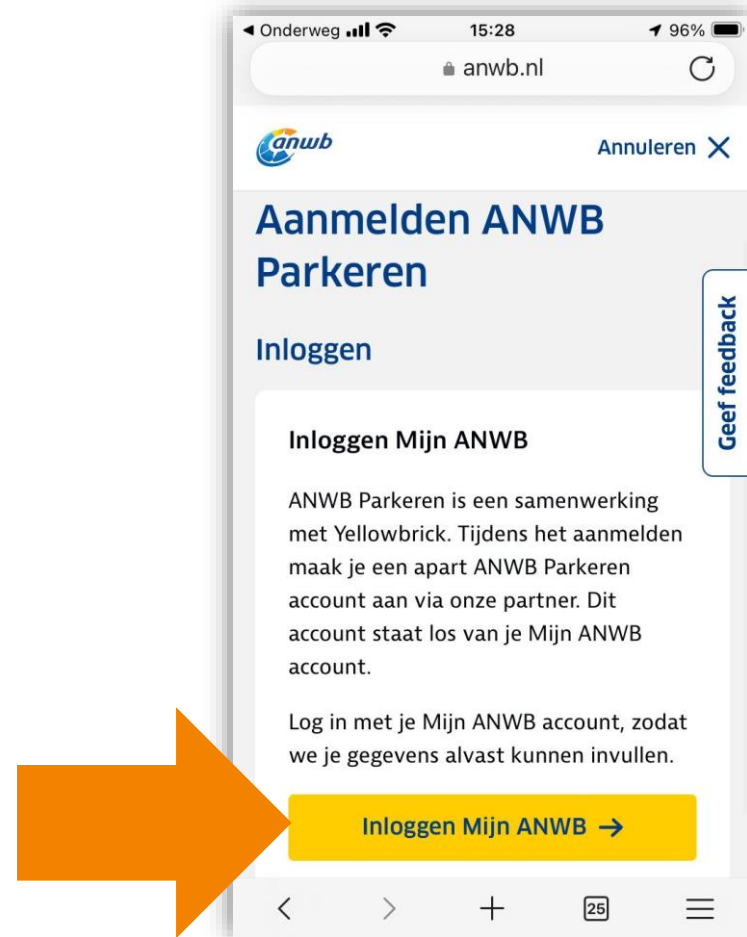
◂ Onderweg 15:28 96%
anwb.nl

anwb

Annuleren ✕

Aanmelden ANWB Parkeren

Inloggen

Geef feedback

Inloggen Mijn ANWB

ANWB Parkeren is een samenwerking met Yellowbrick. Tijdens het aanmelden maak je een apart ANWB Parkeren account aan via onze partner. Dit account staat los van je Mijn ANWB account.

Log in met je Mijn ANWB account, zodat we je gegevens alvast kunnen invullen.

Inloggen Mijn ANWB →

25